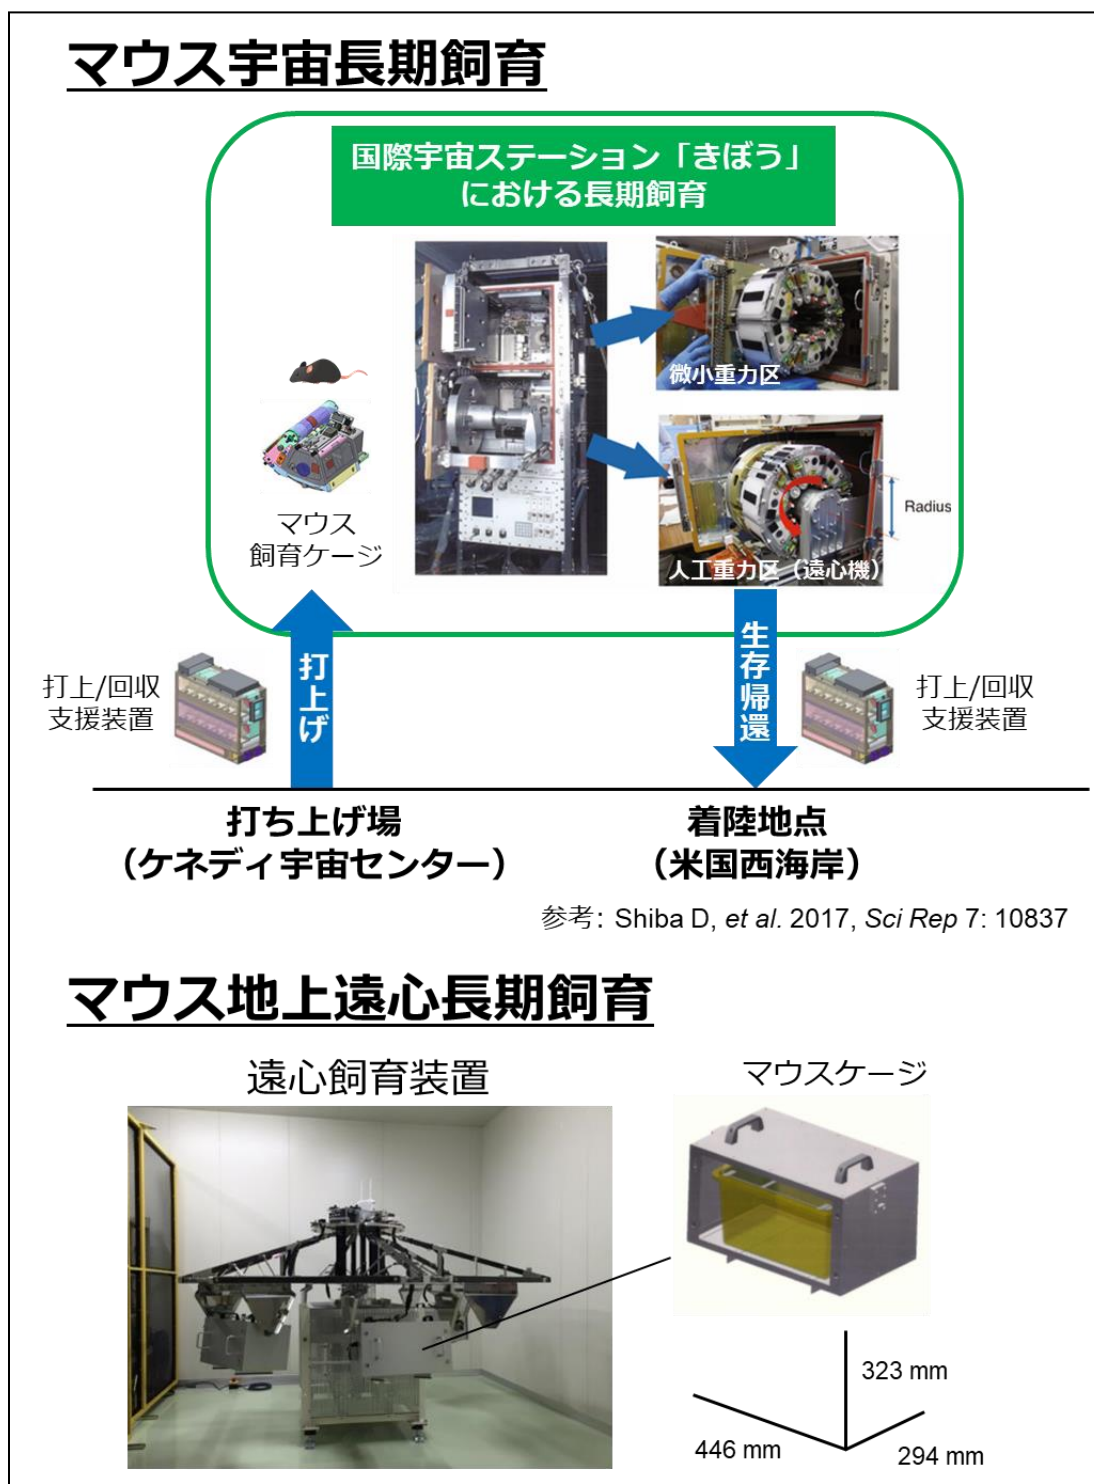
マウス宇宙長期飼育

国際宇宙ステーション「きぼう」における長期飼育

微小重力区

Radius

人工重力区（遠心機）

マウス
飼育ケージ

打上げ

生存帰還

打上/回収
支援装置

打上/回収
支援装置

打ち上げ場
（ケネディ宇宙センター）

着陸地点
（米国西海岸）

参考：Shiba D, *et al.* 2017, *Sci Rep* 7: 10837

マウス地上遠心長期飼育

遠心飼育装置

マウスケージ

323 mm

446 mm

294 mm